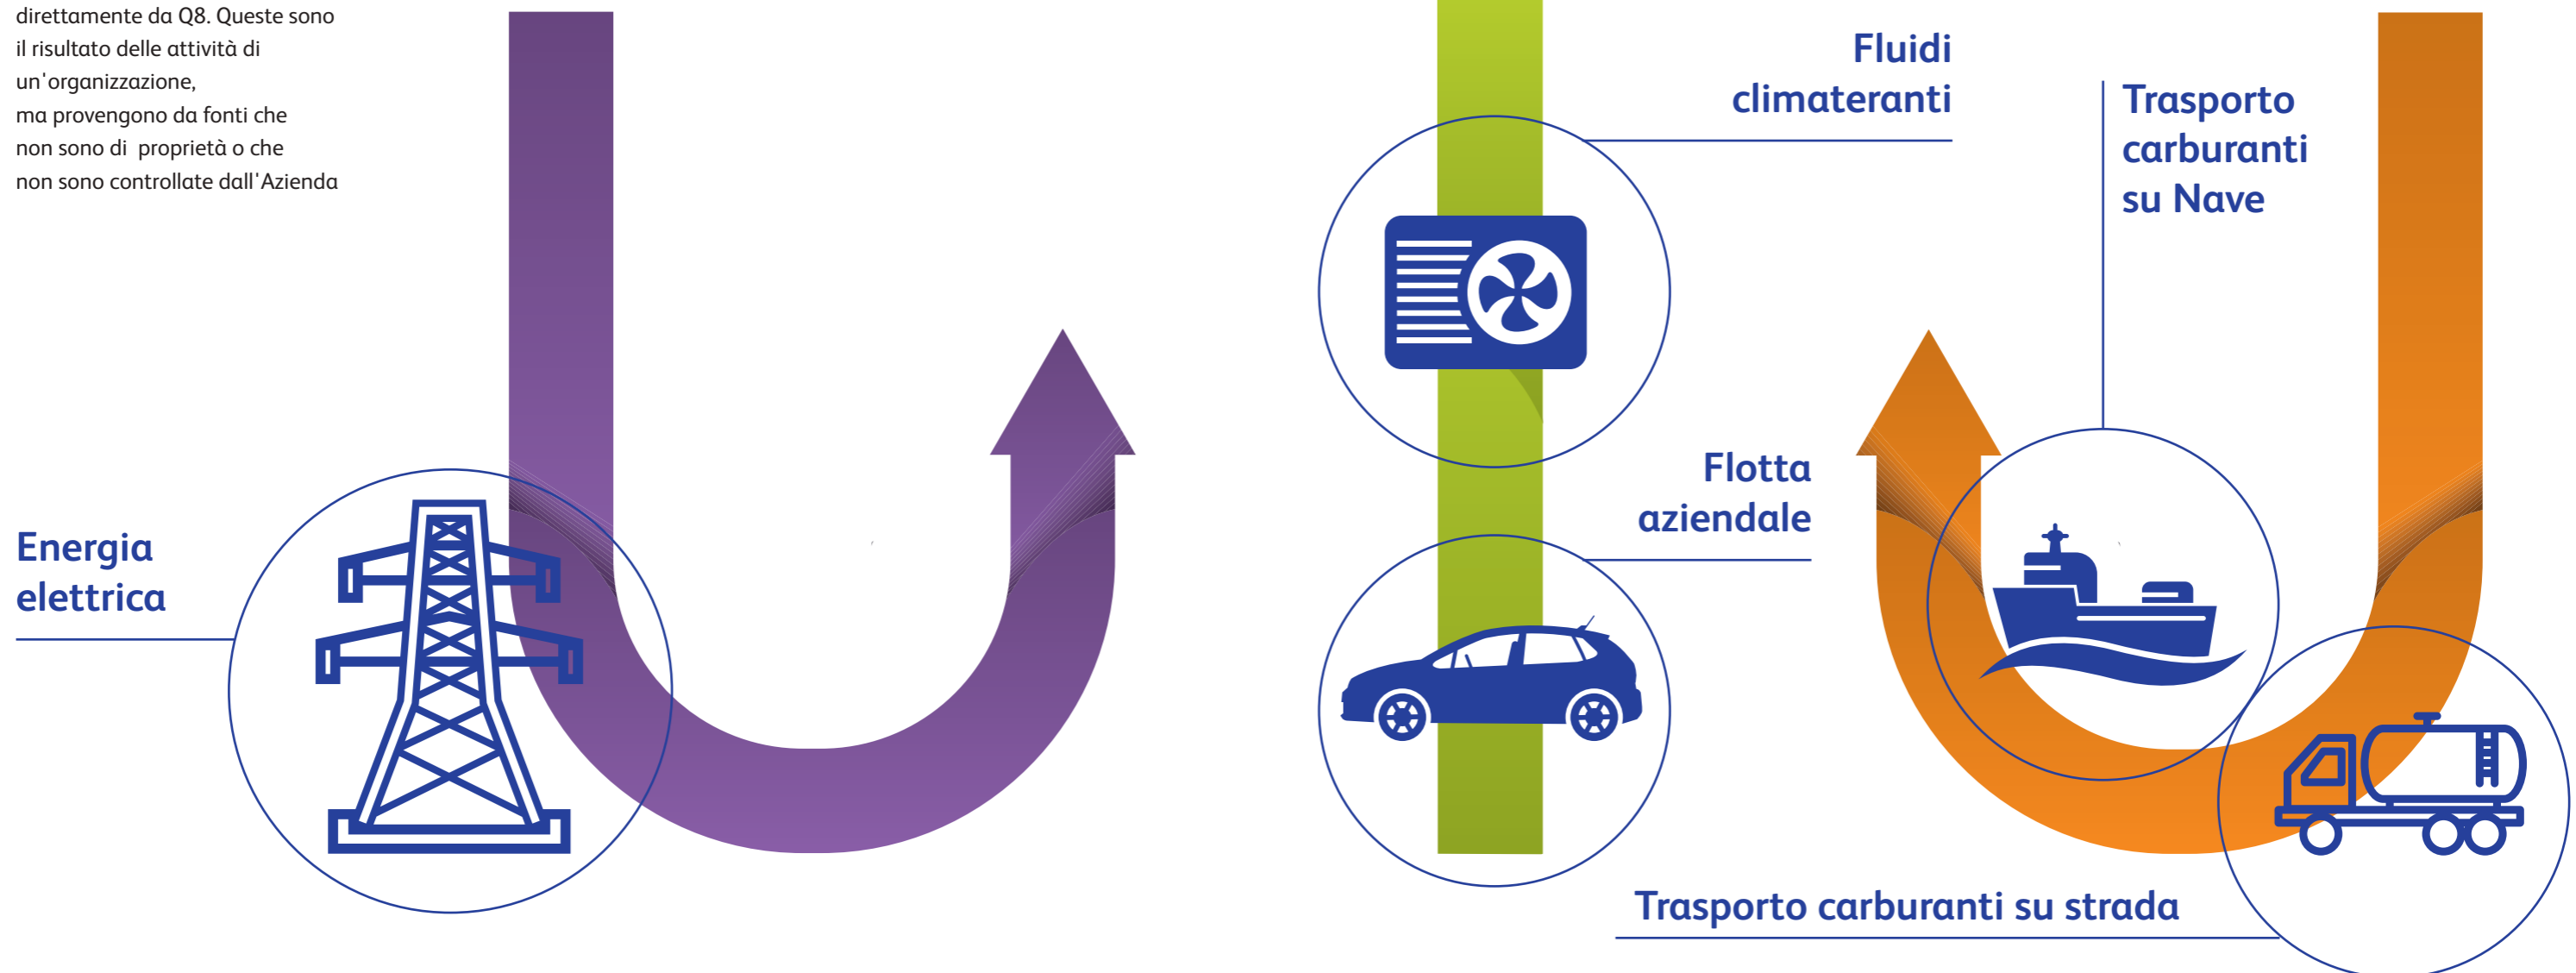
direttamente da Q8. Queste sono il risultato delle attività di un'organizzazione, ma provengono da fonti che non sono di proprietà o che non sono controllate dall'Azienda

Energia elettrica

Fluidi climateranti

Flotta aziendale

Trasporto carburanti su Nave

Trasporto carburanti su strada